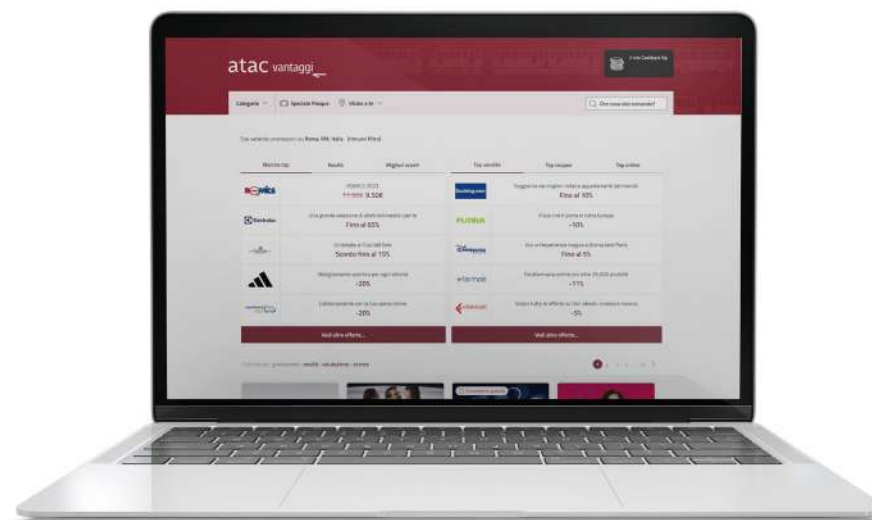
atac vantaggi

Categorie | Speciale Pasqua | Vicino a te

Che cosa stai cercando?

Marche top | Sconto | Migliori sconti

Top vendite | Top coupon | Top online

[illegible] 9,50€

Una grande selezione di elettrodomestici per te
Fino al 65%

Scontato fino al 15%

-20%

-20%

Booking.com
Fino al 10%

FLIXBUS
-10%

Disneyland Paris
Fino al 5%

-11%

-5%

Vedi altre offerte...

Vedi altre offerte...